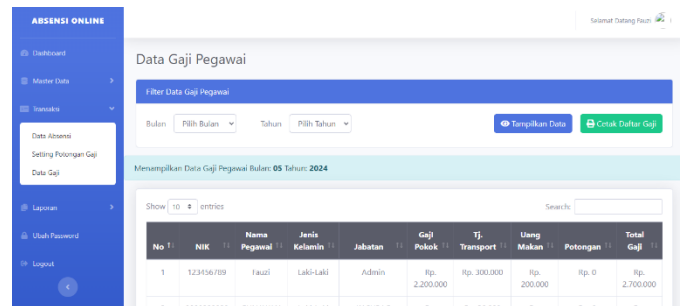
ABSENSI ONLINE

Dashboard

Master Data

Transaksi

Data Absensi

Setting Potongan Gaji

Data Gaji

Laporan

Ubah Password

Logout

Selamat Datang Fauzi

Data Gaji Pegawai

Filter Data Gaji Pegawai

Bulan Pilih Bulan

Tahun Pilih Tahun

Tampilkan Data

Cetak Daftar Gaji

Menampilkan Data Gaji Pegawai Bulan: 05 Tahun: 2024

Show 10 entries

Search:

| No | NIK | Nama Pegawai | Jenis Kelamin | Jabatan | Gaji Pokok | Tj. Transport | Uang Makan | Potongan | Total Gaji |
|---|---|---|---|---|---|---|---|---|---|
| 1 | 123456789 | Fauzi | Laki-Laki | Admin | Rp. 2.200.000 | Rp. 300.000 | Rp. 200.000 | Rp. 0 | Rp. 2.700.000 |